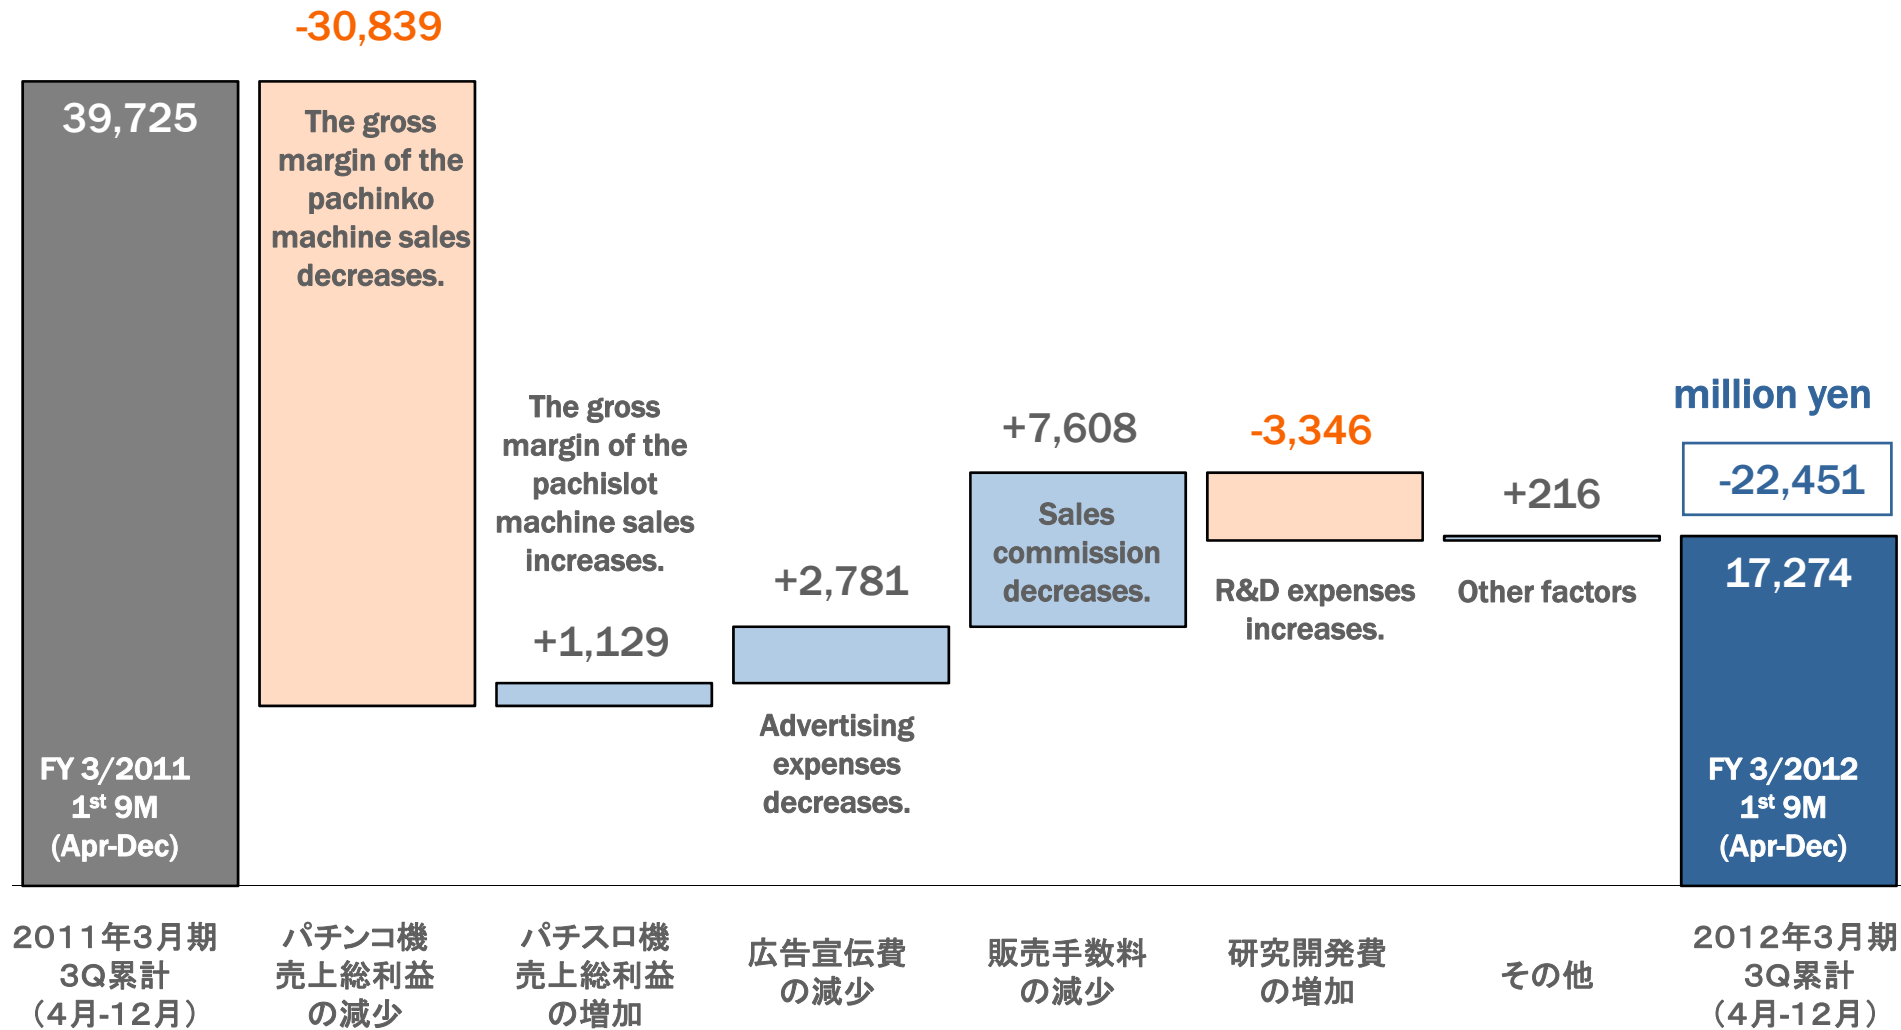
-30,839

39,725

The gross margin of the pachinko machine sales decreases.

FY 3/2011 1$^{st}$ 9M (Apr-Dec)

The gross margin of the pachislot machine sales increases.

+1,129

+2,781

Advertising expenses decreases.

+7,608

Sales commission decreases.

-3,346

R&D expenses increases.

+216

Other factors

million yen

-22,451

17,274

FY 3/2012 1$^{st}$ 9M (Apr-Dec)

2011年3月期 3Q累計 （4月-12月）

パチンコ機 売上総利益 の減少

パチスロ機 売上総利益 の増加

広告宣伝費 の減少

販売手数料 の減少

研究開発費 の増加

その他

2012年3月期 3Q累計 （4月-12月）